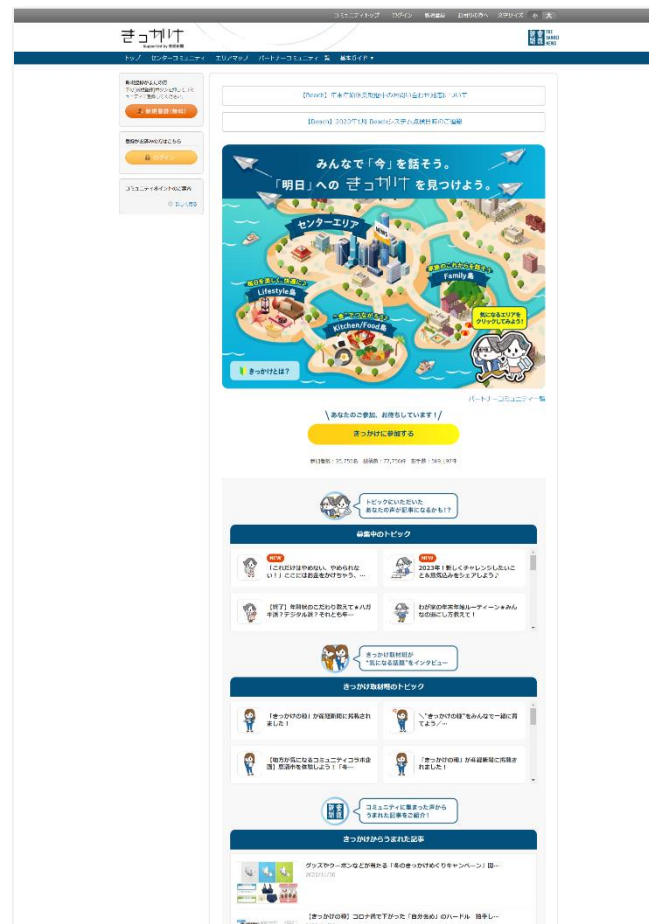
コミュニティトップ　ログイン　新規登録　お問い合わせ　文字サイズ　小　大

きっかけ
Supported by 読売新聞

トップ　センターコミュニティ　エリアマップ　パートナーコミュニティ一覧　基本ガイド

新規登録がまだの方
新規登録(無料)

登録がお済みの方はこちら
ログイン

コミュニティポイントのご案内

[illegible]

【Reach】2022年1月 Reachシステム点検作業のご連絡

みんなで「今」を話そう。
「明日」への きっかけ を見つけよう。

センターエリア
Lifestyle島
Family島
Kitchen/Food島
気になるエリアをクリックしてみよう!
きっかけとは?

パートナーコミュニティ一覧

あなたのご参加、お待ちしています!
きっかけに参加する

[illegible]

トピックにいただいた
あなたの声が記事になるかも!?

募集中のトピック

NEW
「これだけはやめない、やめられない!」ここにはお金をかけちゃう、…

NEW
2023年!新しくチャレンジしたいことを意気込みをシェアしよう♪

【終了】年賀状のこだわり教えて★ハガキ派?デジタル派?それとも年…

わが家の年末年始ルーティーン★みんなの過ごし方教えて!

きっかけ取材班が
"気になる話題"をインタビュー

きっかけ取材班のトピック

「きっかけの輪」が言語新聞に掲載されました!

"きっかけの輪"をみんなで一緒に育てよう!…

【地方が気になるコミュニティコラボ企画】 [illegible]

「きっかけの輪」が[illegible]に掲載されました!

コミュニティに集まった声から
うまれた記事をご紹介!

きっかけからうまれた記事

グッズやクーポンなどが当たる「冬のきっかけめぐりキャンペーン」開…

【きっかけの輪】コロナ禍で下がった「自分らしさ」のハードル 抱手し…